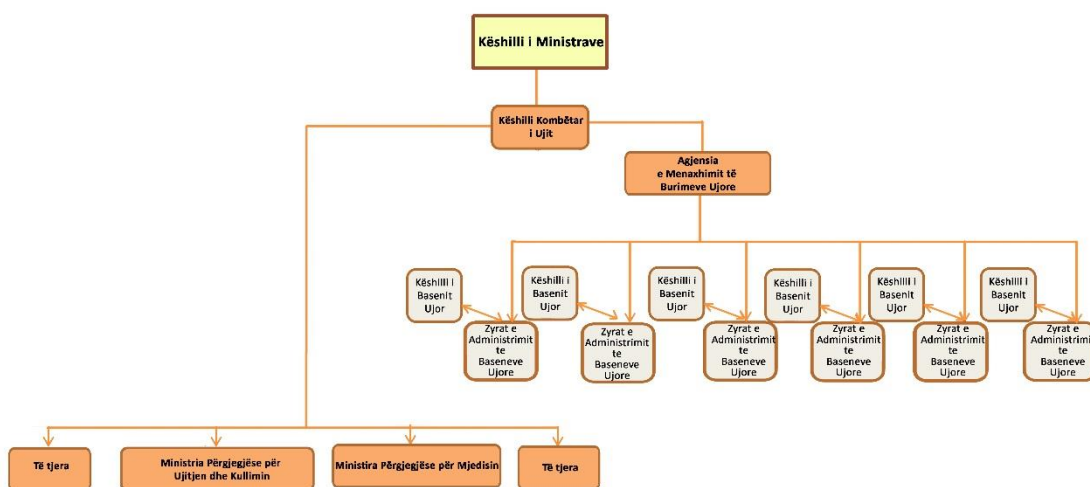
Këshilli i Ministrave

Këshilli Kombëtar i Ujit

Agjensia e Menaxhimit të Burimeve Ujore

Këshilli i Basenit Ujor

Zyrat e Administrimit te Baseneve Ujore

Këshilli i Basenit Ujor

Zyrat e Administrimit te Baseneve Ujore

Këshilli i Basenit Ujor

Zyrat e Administrimit te Baseneve Ujore

Këshilli i Basenit Ujor

Zyrat e Administrimit te Baseneve Ujore

Këshilli i Basenit Ujor

Zyrat e Administrimit te Baseneve Ujore

Këshilli i Basenit Ujor

Zyrat e Administrimit te Baseneve Ujore

Të tjera

Ministria Përgjegjëse për Ujitjen dhe Kullimin

Ministira Përgjegjëse për Mjedisin

Të tjera